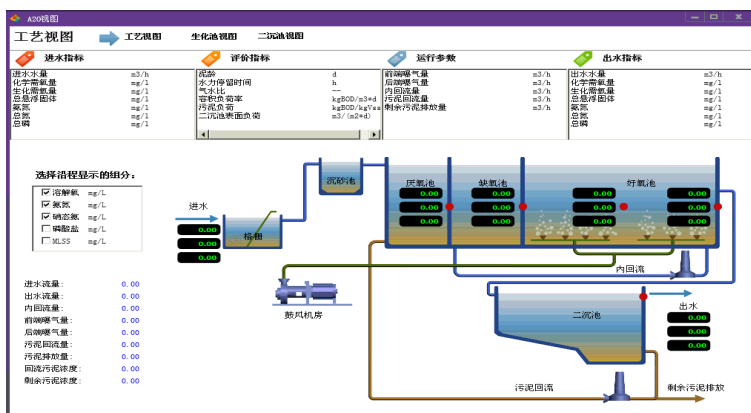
A2O视图

工艺视图 工艺视图 生化池视图 二沉池视图

进水指标

| | |
|---|---|
| 进水水量 | m3/h |
| 化学需氧量 | mg/l |
| 生化需氧量 | mg/l |
| 总悬浮固体 | mg/l |
| 氨氮 | mg/l |
| 总氮 | mg/l |
| 总磷 | mg/l |

评价指标

| | |
|---|---|
| 泥龄 | d |
| 水力停留时间 | h |
| 气水比 | -- |
| 容积负荷率 | kgBOD/m3*d |
| 污泥负荷 | kgBOD/kgVss |
| 二沉池表面负荷 | m3/(m2*d) |

运行参数

| | |
|---|---|
| 前端曝气量 | m3/h |
| 后端曝气量 | m3/h |
| 内回流量 | m3/h |
| 污泥回流量 | m3/h |
| 剩余污泥排放量 | m3/h |

出水指标

| | |
|---|---|
| 出水水量 | m3/h |
| 化学需氧量 | mg/l |
| 生化需氧量 | mg/l |
| 总悬浮固体 | mg/l |
| 氨氮 | mg/l |
| 总氮 | mg/l |
| 总磷 | mg/l |

选择沿程显示的组分：
☑ 溶解氧 mg/L
☑ 氨氮 mg/L
☑ 硝态氮 mg/L
☐ 磷酸盐 mg/L
☐ MLSS mg/L

进水流量： 0.00
出水流量： 0.00
内回流量： 0.00
前端曝气量： 0.00
后端曝气量： 0.00
污泥回流量： 0.00
污泥排放量： 0.00
回流污泥浓度： 0.00
剩余污泥浓度： 0.00

进水
0.00
0.00
0.00
格栅
沉砂池
厌氧池
0.00
0.00
0.00
缺氧池
0.00
0.00
0.00
好氧池
0.00
0.00
0.00
0.00
0.00
0.00
内回流
鼓风机房
二沉池
出水
0.00
0.00
0.00
污泥回流
剩余污泥排放